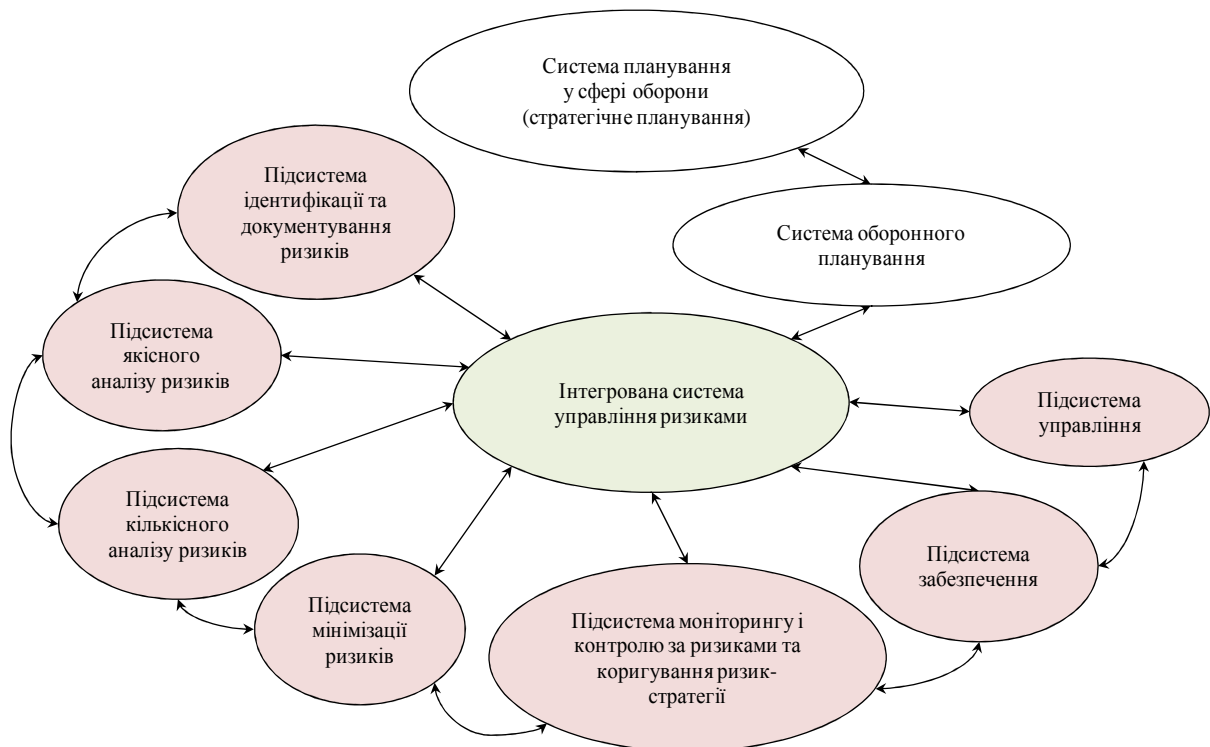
Система планування у сфері оборони (стратегічне планування)

Підсистема ідентифікації та документування ризиків

Система оборонного планування

Підсистема якісного аналізу ризиків

Інтегрована система управління ризиками

Підсистема управління

Підсистема кількісного аналізу ризиків

Підсистема забезпечення

Підсистема мінімізації ризиків

Підсистема моніторингу і контролю за ризиками та коригування ризик-стратегії